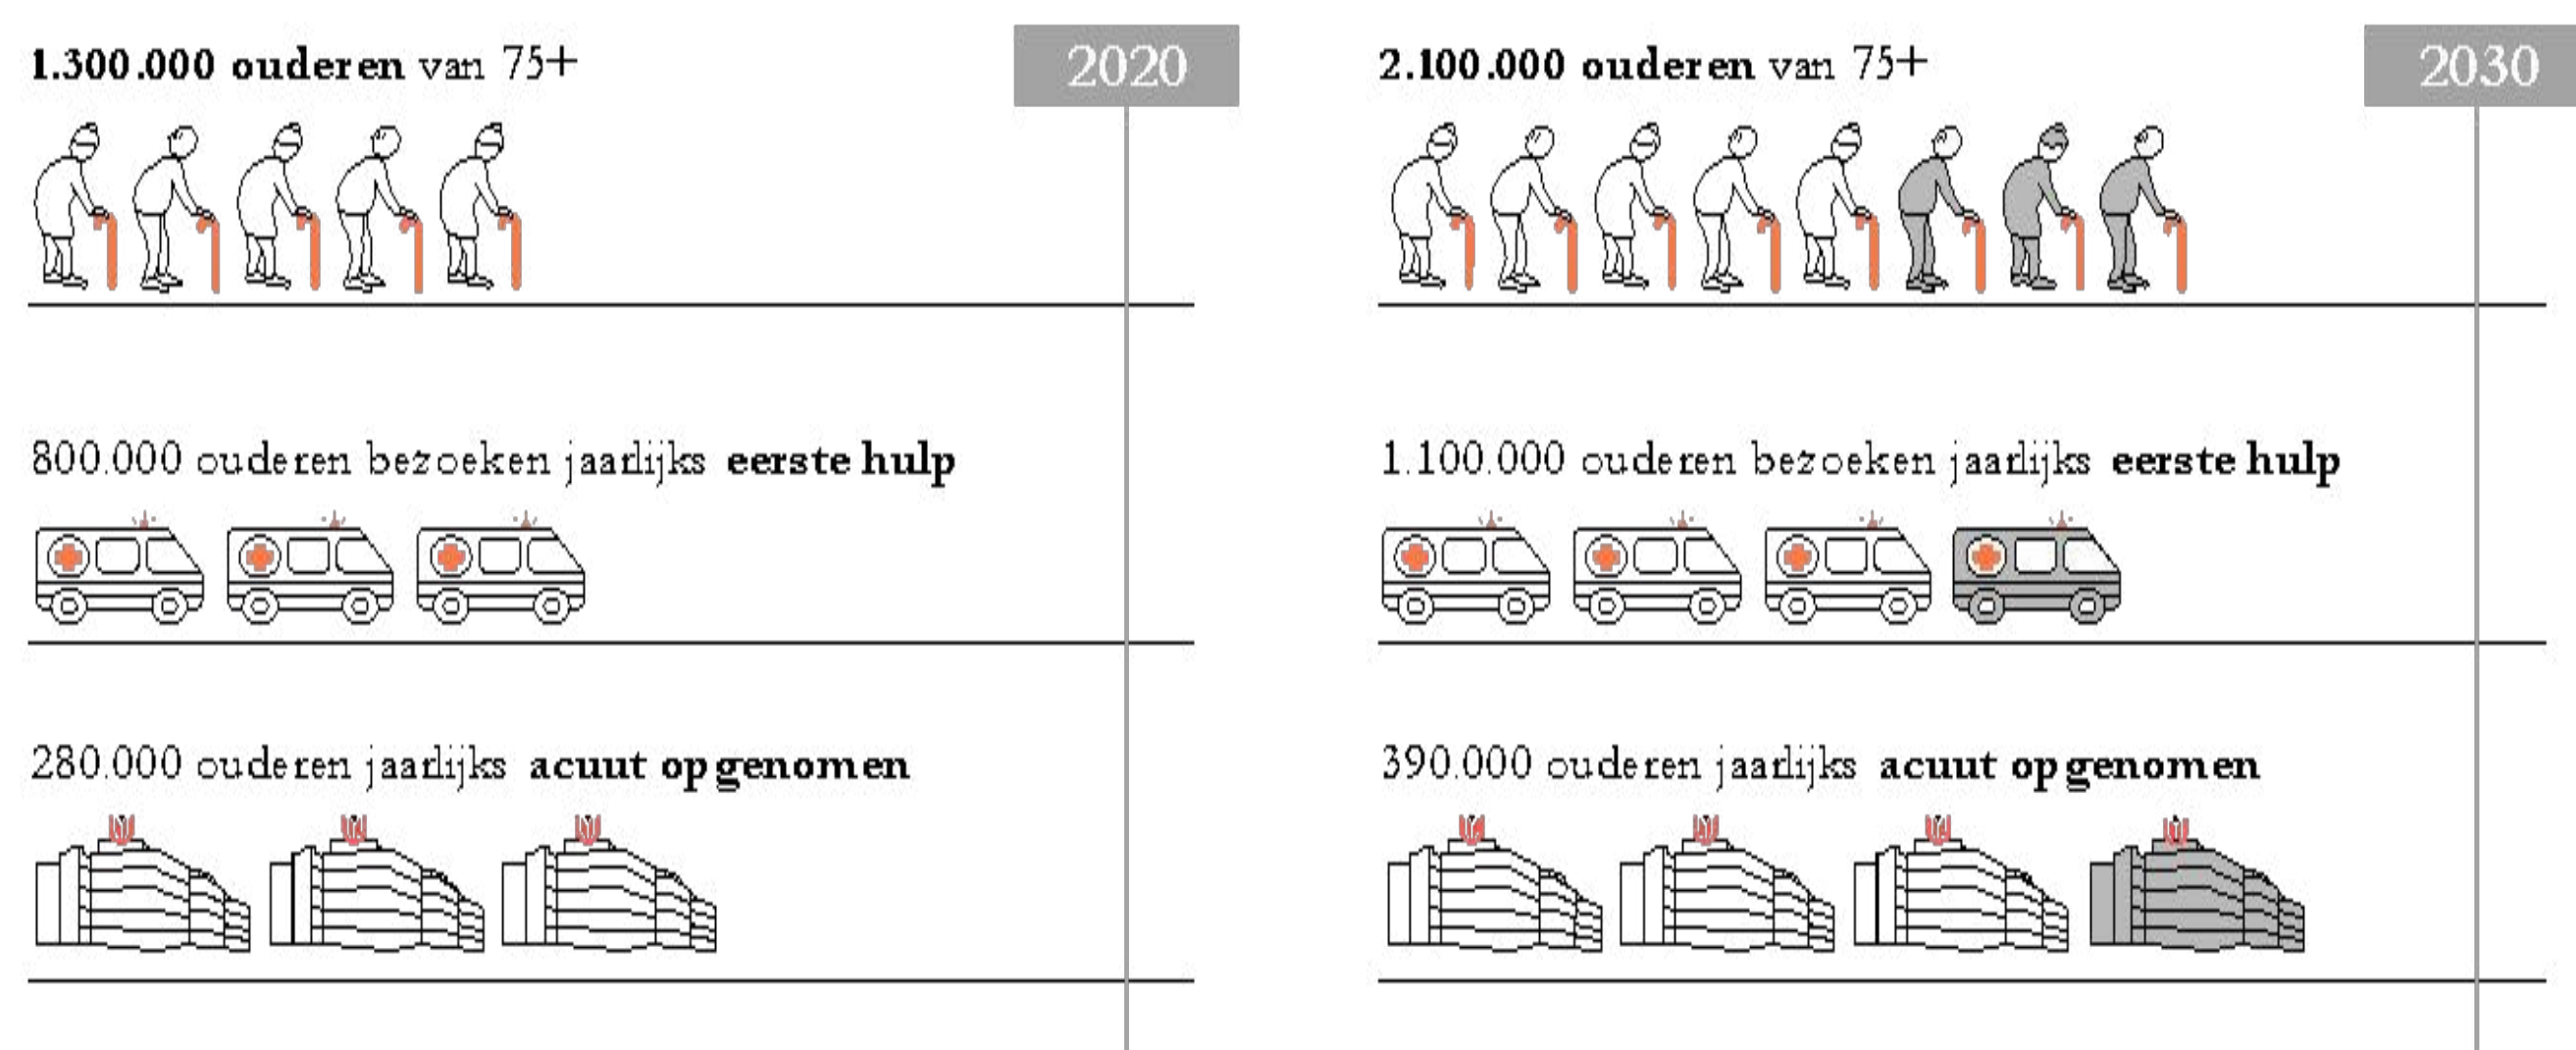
1.300.000 ouderen van 75+

2020

800.000 ouderen bezoeken jaarlijks eerste hulp

280.000 ouderen jaarlijks acuut opgenomen

2.100.000 ouderen van 75+

2030

1.100.000 ouderen bezoeken jaarlijks eerste hulp

390.000 ouderen jaarlijks acuut opgenomen